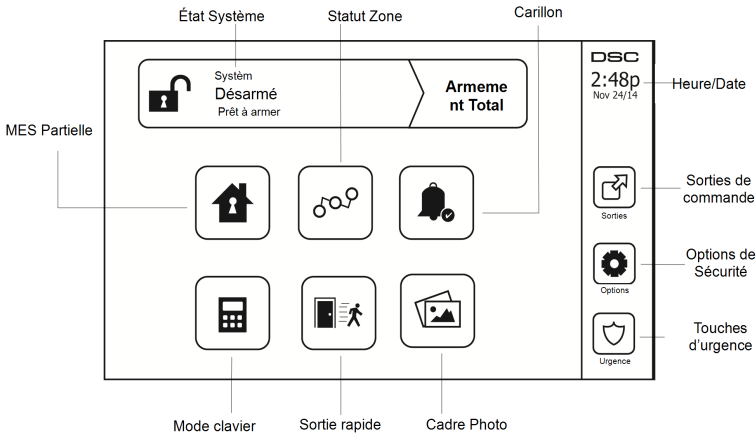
État Système

Statut Zone

Carillon

Systèm
Désarmé
Prêt à armer

Armeme nt Total

DSC
2:48p
Nov 24/14

Heure/Date

MES Partielle

Sorties

Sorties de commande

Options

Options de Sécurité

Urgence

Touches d'urgence

Mode clavier

Sortie rapide

Cadre Photo